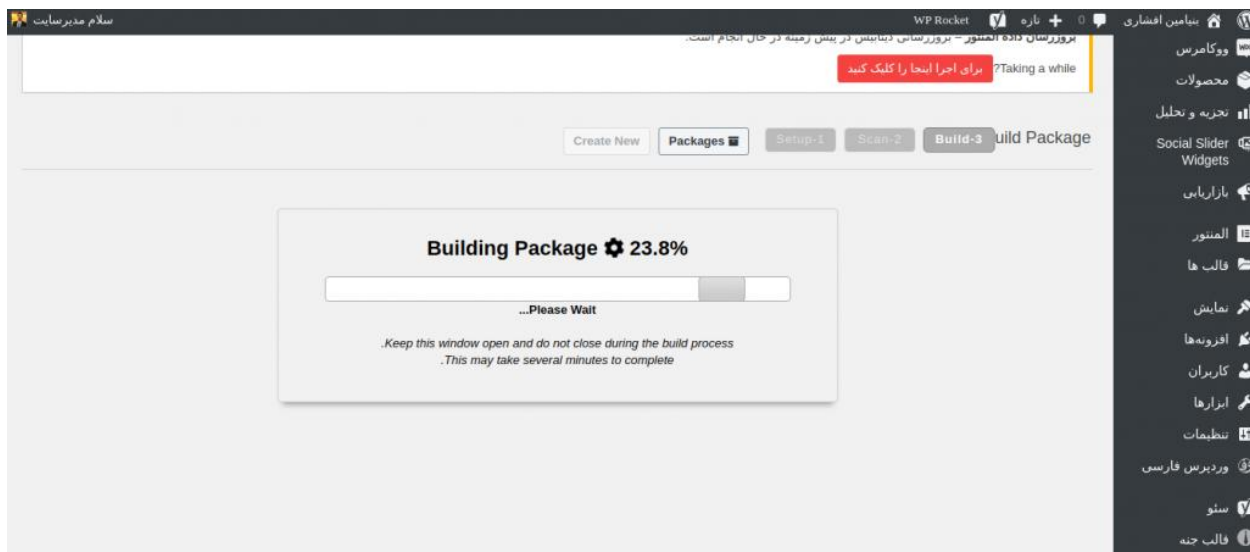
بنیامین افشاری 0 تازه WP Rocket سلام مدیرسایت

بروزرسان داده المنتور – بروزرسانی دیتابیس در پس زمینه در حال انجام است.

Taking a while? برای اجرا اینجا را کلیک کنید

uild Package Build-3 Scan-2 Setup-1 Packages Create New

Building Package 23.8%

...Please Wait

.Keep this window open and do not close during the build process
.This may take several minutes to complete

ووکامرس
محصولات
تجزیه و تحلیل
Social Slider Widgets
بازاریابی
المنتور
قالب ها
نمایش
افزونه‌ها
کاربران
ابزارها
تنظیمات
وردپرس فارسی
سئو
قالب جنه